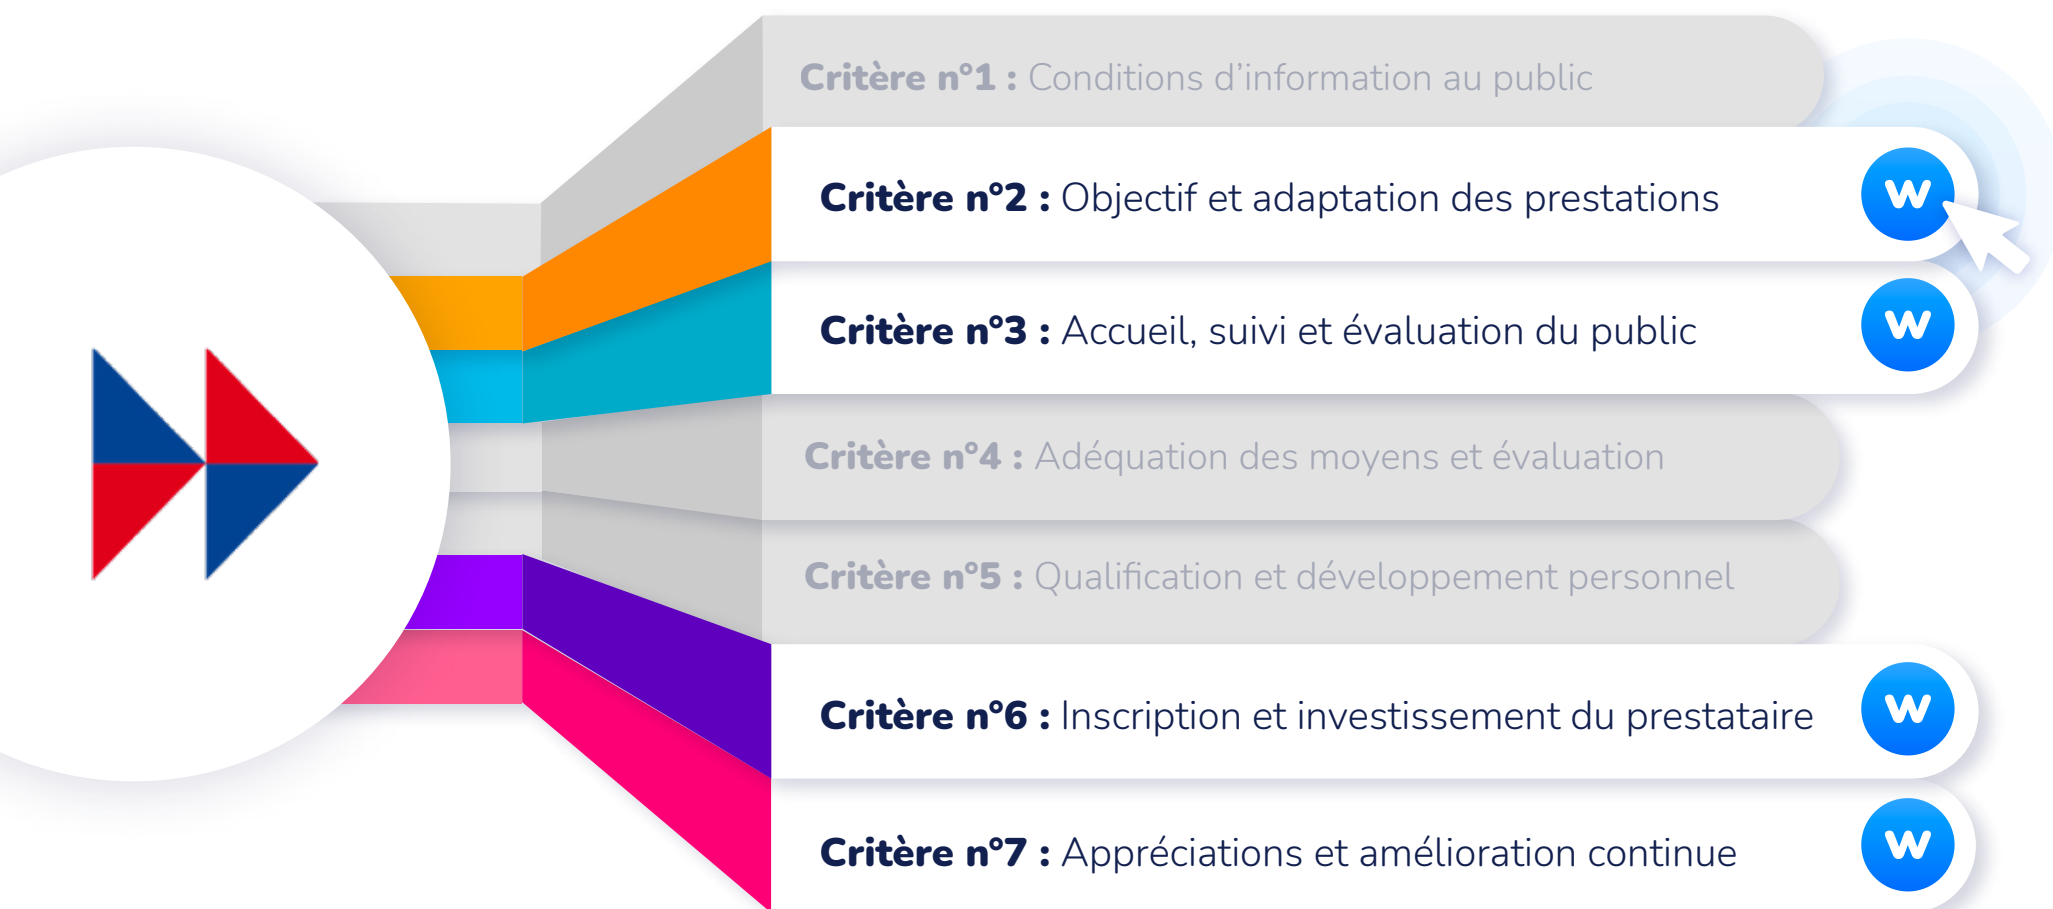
Critère n°1 : Conditions d'information au public

Critère n°2 : Objectif et adaptation des prestations

w

Critère n°3 : Accueil, suivi et évaluation du public

w

Critère n°4 : Adéquation des moyens et évaluation

Critère n°5 : Qualification et développement personnel

Critère n°6 : Inscription et investissement du prestataire

w

Critère n°7 : Appréciations et amélioration continue

w